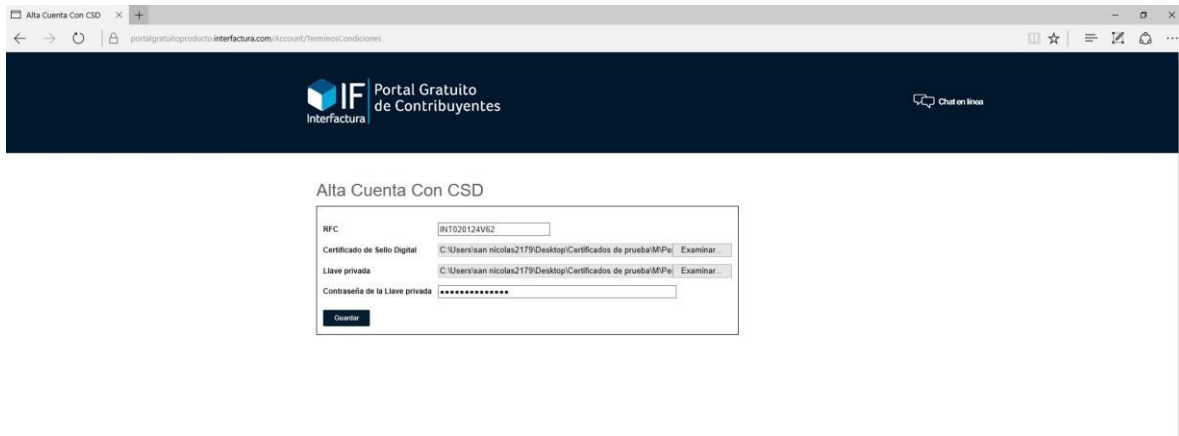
Alta Cuenta Con CSD × +

portalgratuitoproducto.interfactura.com/Account/TerminosCondiciones

IF Interfactura Portal Gratuito de Contribuyentes

Chat en línea

Alta Cuenta Con CSD

RFC INT020124V62

Certificado de Sello Digital C:\Users\san nicolas2179\Desktop\Certificados de prueba\M\Pe Examinar...

Llave privada C:\Users\san nicolas2179\Desktop\Certificados de prueba\M\Pe Examinar...

Contraseña de la Llave privada ••••••••••••••

Guardar